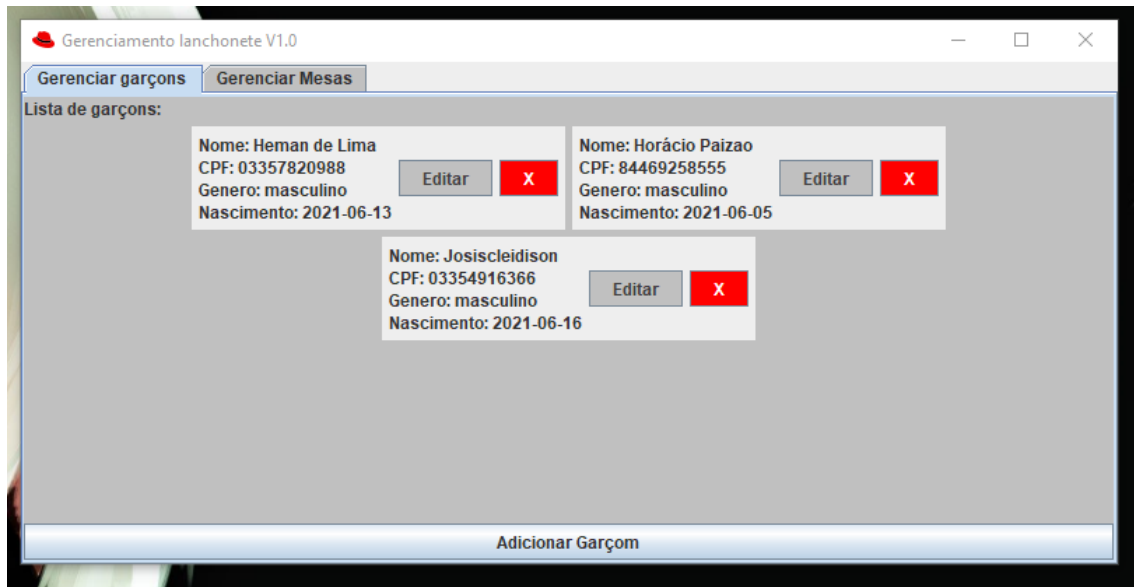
Gerenciamento lanchonete V1.0

Gerenciar garçons | Gerenciar Mesas

Lista de garçons:

Nome: Heman de Lima
CPF: 03357820988
Genero: masculino
Nascimento: 2021-06-13

Editar X

Nome: Horácio Paizao
CPF: 84469258555
Genero: masculino
Nascimento: 2021-06-05

Editar X

Nome: Josiscleidison
CPF: 03354916366
Genero: masculino
Nascimento: 2021-06-16

Editar X

Adicionar Garçom